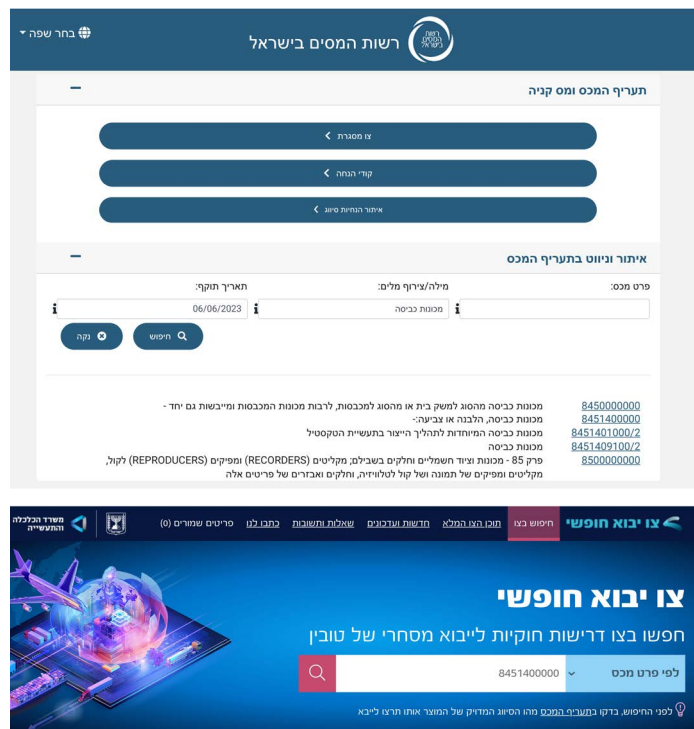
רשות המסים בישראל
רשות המסים בישראל
בחר שפה

תעריף המכס ומס קניה

צו מסגרת
קודי הנחה
איתור הנחיות סיווג

איתור וניווט בתעריף המכס

פרט מכס:
מילה/צירוף מלים:
מכונות כביסה
תאריך תוקף:
06/06/2023
חיפוש
נקה

8450000000 מכונות כביסה מהסוג למשק בית או מהסוג למכבסות, לרבות מכונות המכבסות ומייבשות גם יחד -
8451400000 מכונות כביסה, הלבנה או צביעה:-
8451401000/2 מכונות כביסה המיוחדות לתהליך הייצור בתעשיית הטקסטיל
8451409100/2 מכונות כביסה
8500000000 פרק 85 - מכונות וציוד חשמליים וחלקים בשבילם; מקליטים (RECORDERS) ומפיקים (REPRODUCERS) לקול, מקליטים ומפיקים של תמונה ושל קול לטלוויזיה, וחלקים ואבזרים של פריטים אלה

צו יבוא חופשי
חיפוש בצו
תוכן הצו המלא
חדשות ועדכונים
שאלות ותשובות
כתבו לנו
פריטים שמורים (0)
משרד הכלכלה והתעשייה

צו יבוא חופשי
חפשו בצו דרישות חוקיות לייבוא מסחרי של טובין
לפי פרט מכס
8451400000
לפני החיפוש, בדקו בתעריף המכס מהו הסיווג המדויק של המוצר אותו תרצו לייבא